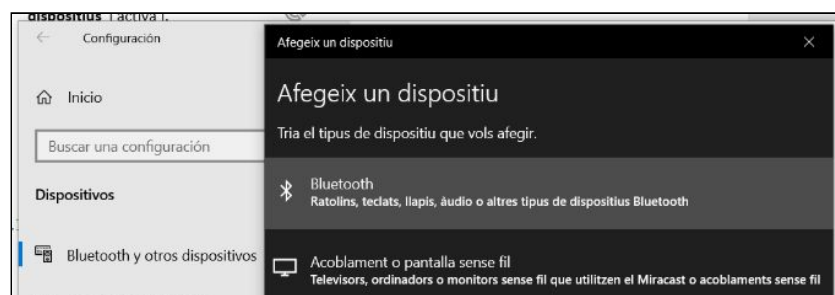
dispositius i activa l.

Configuración

Inicio

Buscar una configuración

Dispositivos

Bluetooth y otros dispositivos

Afegeix un dispositiu

Afegeix un dispositiu

Tria el tipus de dispositiu que vols afegir.

Bluetooth
Ratolins, teclats, llapis, àudio o altres tipus de dispositius Bluetooth

Acoblament o pantalla sense fil
Televisors, ordinadors o monitors sense fil que utilitzen el Miracast o acoblaments sense fil